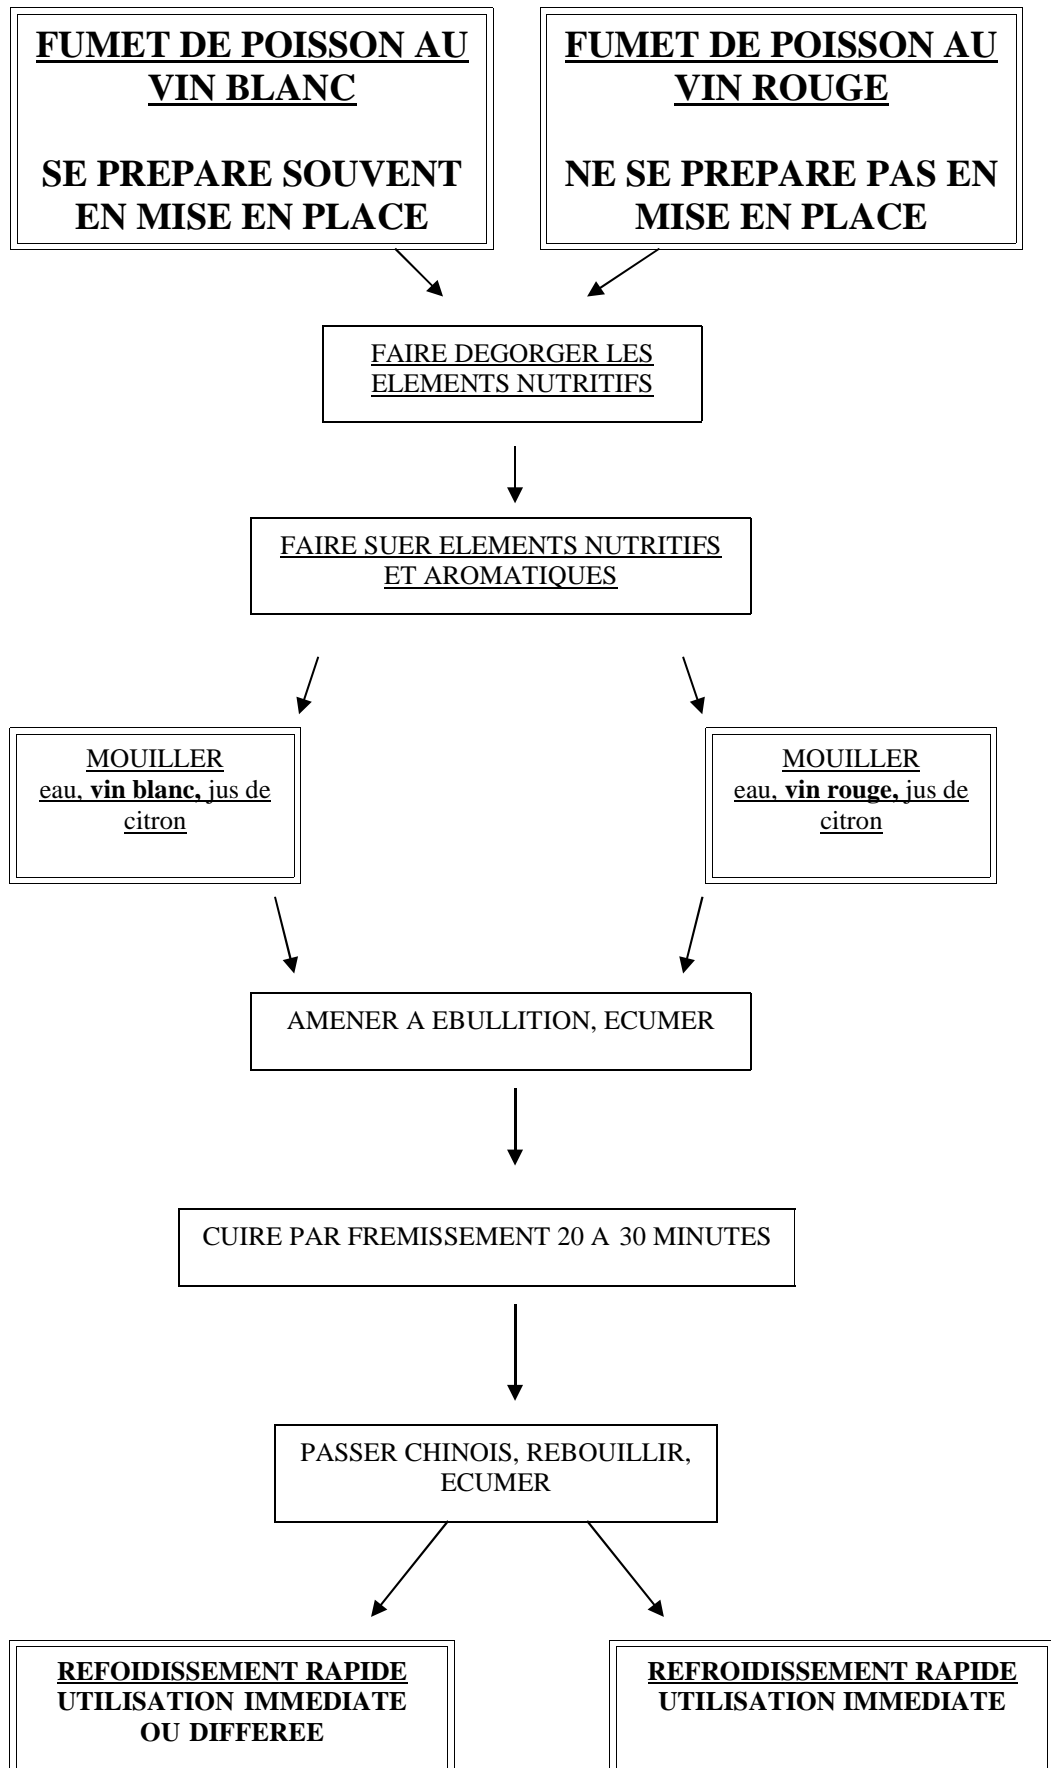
FUMET DE POISSON AU VIN BLANC

SE PREPARE SOUVENT EN MISE EN PLACE

FUMET DE POISSON AU VIN ROUGE

NE SE PREPARE PAS EN MISE EN PLACE

FAIRE DEGORGER LES ELEMENTS NUTRITIFS

FAIRE SUER ELEMENTS NUTRITIFS ET AROMATIQUES

MOUILLER
eau, **vin blanc,** jus de citron

MOUILLER
eau, **vin rouge,** jus de citron

AMENER A EBULLITION, ECUMER

CUIRE PAR FREMISSEMENT 20 A 30 MINUTES

PASSER CHINOIS, REBOUILLIR, ECUMER

REFOIDISSEMENT RAPIDE
UTILISATION IMMEDIATE OU DIFFEREE

REFROIDISSEMENT RAPIDE
UTILISATION IMMEDIATE